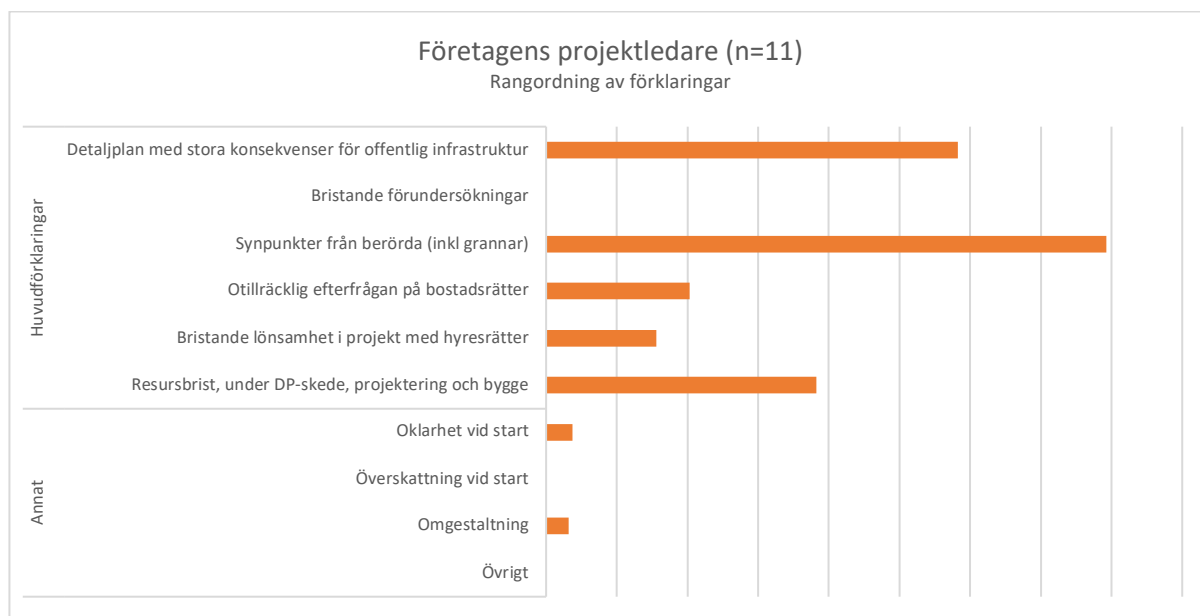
Företagens projektledare (n=11)
Rangordning av förklaringar

Huvudförklaringar

Detaljplan med stora konsekvenser för offentlig infrastruktur

Bristande förundersökningar

Synpunkter från berörda (inkl grannar)

Otillräcklig efterfrågan på bostadsrätter

Bristande lönsamhet i projekt med hyresrätter

Resursbrist, under DP-skede, projektering och bygge

Annat

Oklarhet vid start

Överskattning vid start

Omgestaltning

Övrigt